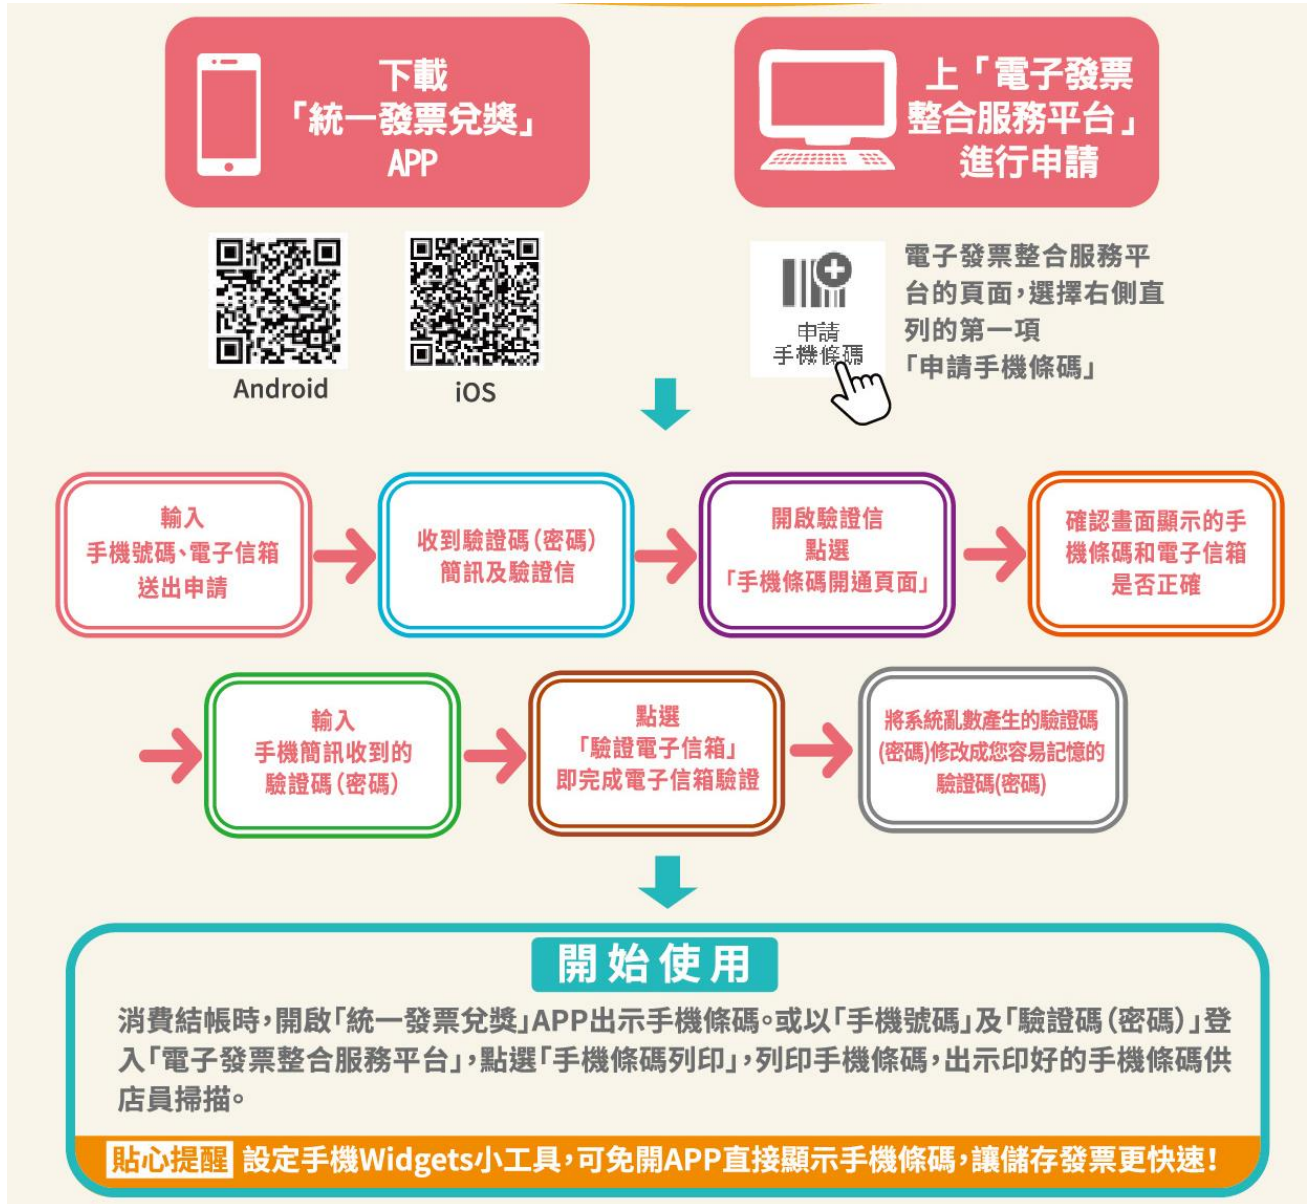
下載
「統一發票兌獎」
APP

上「電子發票
整合服務平台」
進行申請

Android

iOS

申請
手機條碼

電子發票整合服務平台的頁面，選擇右側直列的第一項「申請手機條碼」

輸入
手機號碼、電子信箱
送出申請

收到驗證碼(密碼)
簡訊及驗證信

開啟驗證信
點選
「手機條碼開通頁面」

確認畫面顯示的手機條碼和電子信箱是否正確

輸入
手機簡訊收到的
驗證碼(密碼)

點選
「驗證電子信箱」
即完成電子信箱驗證

將系統亂數產生的驗證碼(密碼)修改成您容易記憶的驗證碼(密碼)

開始使用

消費結帳時，開啟「統一發票兌獎」APP出示手機條碼。或以「手機號碼」及「驗證碼(密碼)」登入「電子發票整合服務平台」，點選「手機條碼列印」，列印手機條碼，出示印好的手機條碼供店員掃描。

貼心提醒 設定手機Widgets小工具，可免開APP直接顯示手機條碼，讓儲存發票更快速！